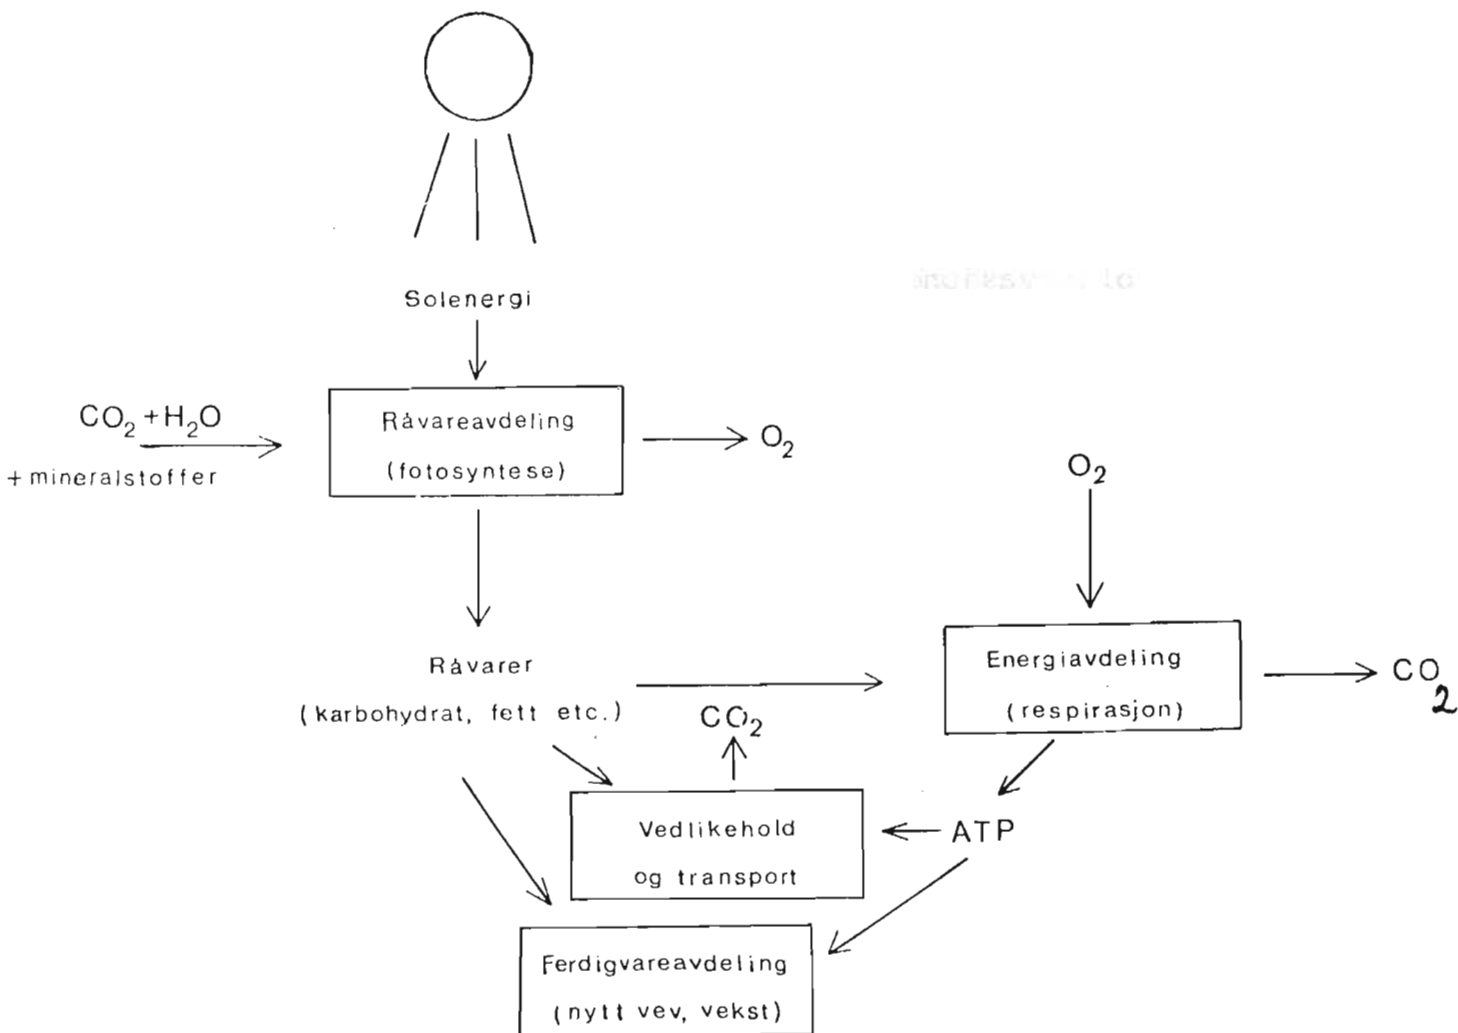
Solenergi

$CO_2 + H_2O$
+ mineralstoffer

Råvareavdeling
(fotosyntese)

$O_2$

$O_2$

Råvarer
(karbohydrat, fett etc.)

Energiavdeling
(respirasjon)

$CO_2$

$CO_2$

Vedlikehold
og transport

ATP

Ferdigvareavdeling
(nytt vev, vekst)